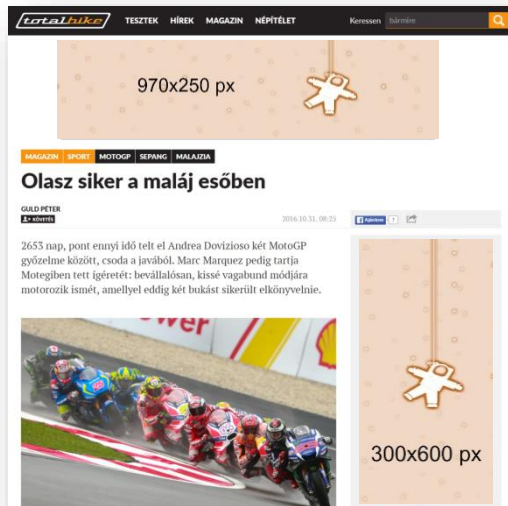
totalbike TESZTEK HÍREK MAGAZIN NÉPÍTÉLET Keressen bármére

970x250 px

MAGAZIN SPORT MOTOGP SEPANG MALAJZIA

Olasz siker a maláj esőben

GULD PÉTER
követés

2016.10.31. 08:25

Ajánlom 7

2653 nap, pont ennyi idő telt el Andrea Dovizioso két MotoGP győzelme között, csoda a javából. Marc Marquez pedig tartja Motegiben tett ígéretét: bevállalósan, kissé vagabund módjára motorozik ismét, amellyel eddig két bukást sikerült elkönyvelnie.

300x600 px